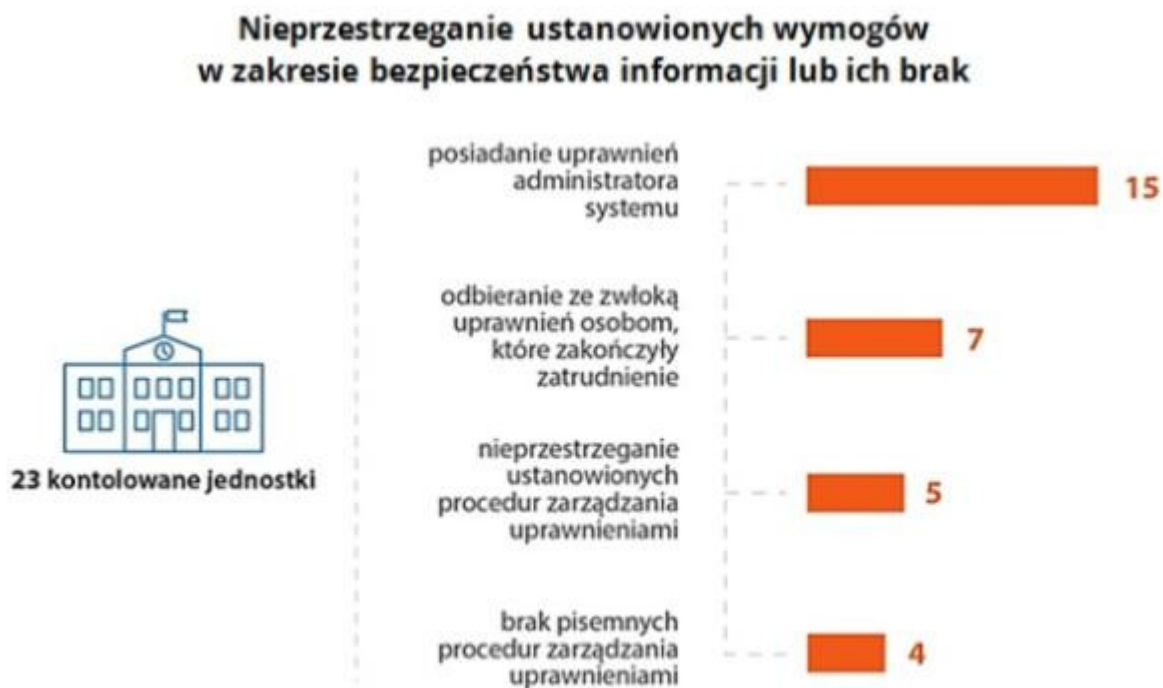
Nieprzestrzeganie ustanowionych wymogów w zakresie bezpieczeństwa informacji lub ich brak

23 kontolowane jednostki

posiadanie uprawnień administratora systemu
15

odbieranie ze zwłoką uprawnień osobom, które zakończyły zatrudnienie
7

nieprzestrzeganie ustanowionych procedur zarządzania uprawnieniami
5

brak pisemnych procedur zarządzania uprawnieniami
4